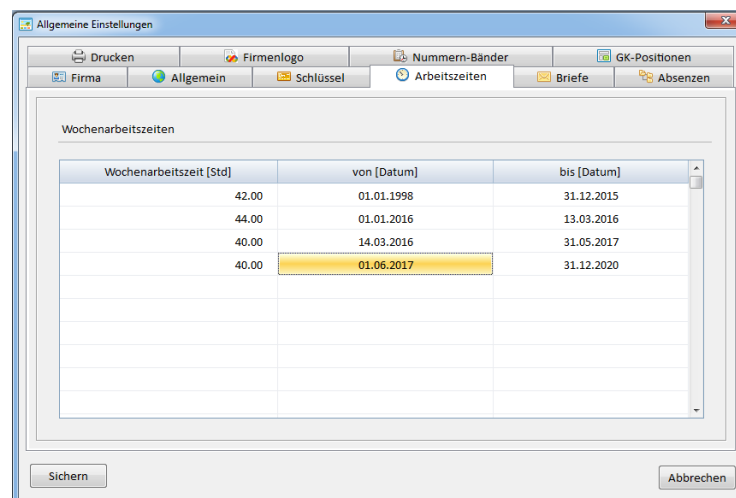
Allgemeine Einstellungen

Drucken | Firmenlogo | Nummern-Bänder | GK-Positionen
Firma | Allgemein | Schlüssel | Arbeitszeiten | Briefe | Absenzen

Wochenarbeitszeiten

| Wochenarbeitszeit [Std] | von [Datum] | bis [Datum] |
|---|---|---|
| 42.00 | 01.01.1998 | 31.12.2015 |
| 44.00 | 01.01.2016 | 13.03.2016 |
| 40.00 | 14.03.2016 | 31.05.2017 |
| 40.00 | 01.06.2017 | 31.12.2020 |

Sichern

Abbrechen